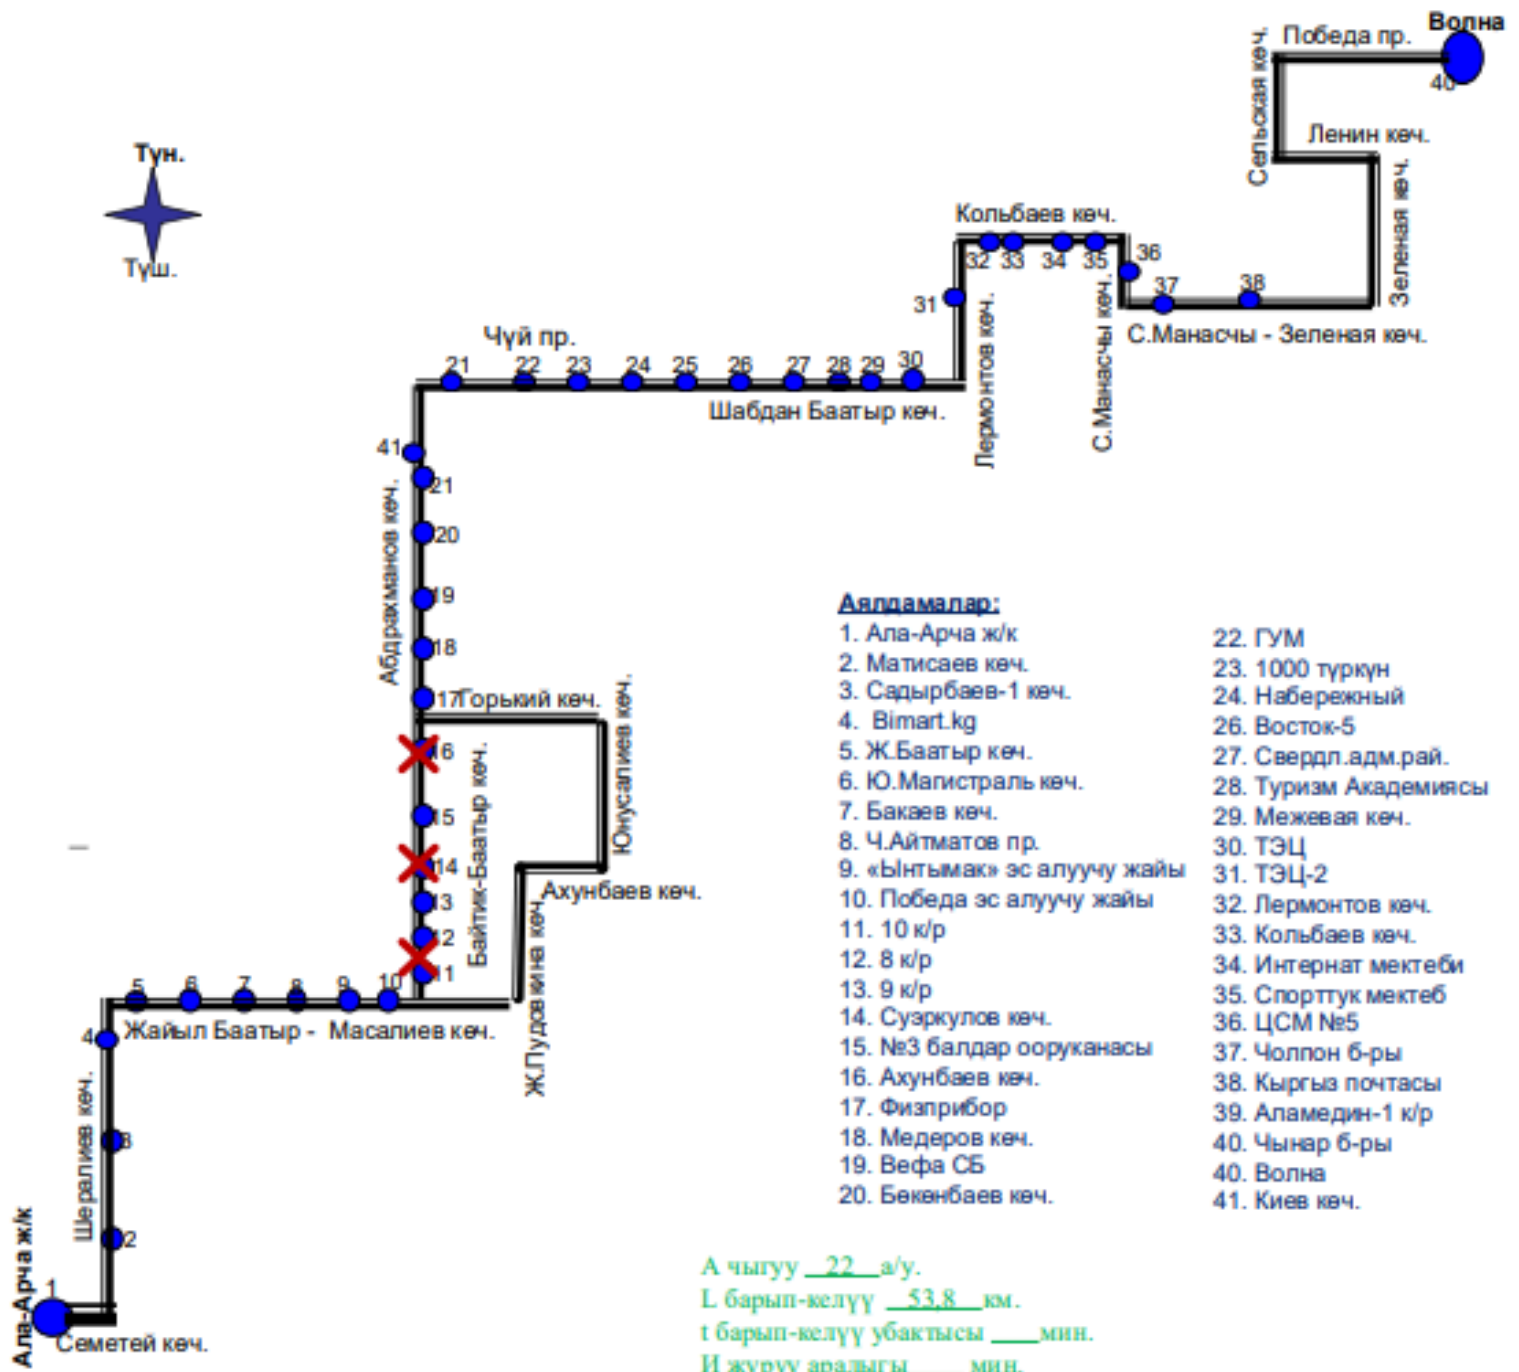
Волна
Победа пр.
40
Сельская көч.
Ленин көч.
Зеленая көч.
Түн.
Түш.
Кольбаев көч.
32 33 34 35
36
37
38
31
С.Манасчы - Зеленая көч.
Чүй пр.
21 22 23 24 25 26 27 28 29 30
Шабдан Баатыр көч.
Лермонтов көч.
С.Манасчы көч.
41
21
20
19
18
17
Абдрахманов көч.
Горький көч.
Юнусалиев көч.
16
15
14
13
12
11
Байтик-Баатыр көч.
Ахунбаев көч.
Ж.Пудовкина көч.
5 6 7 8 9 10
4
Жайыл Баатыр - Масалиев көч.
Шералиев көч.
3
2
1
Ала-Арча ж/к
Семетей көч.

Аялдамалар:
1. Ала-Арча ж/к
2. Матисаев көч.
3. Садырбаев-1 көч.
4. Bimart.kg
5. Ж.Баатыр көч.
6. Ю.Магистраль көч.
7. Бакаев көч.
8. Ч.Айтматов пр.
9. «Ынтымак» эс алуучу жайы
10. Победа эс алуучу жайы
11. 10 к/р
12. 8 к/р
13. 9 к/р
14. Суэркулов көч.
15. №3 балдар ооруканасы
16. Ахунбаев көч.
17. Физприбор
18. Медеров көч.
19. Вефа СБ
20. Бөкөнбаев көч.

22. ГУМ
23. 1000 түркүн
24. Набережный
26. Восток-5
27. Свердл.адм.рай.
28. Туризм Академиясы
29. Межевая көч.
30. ТЭЦ
31. ТЭЦ-2
32. Лермонтов көч.
33. Кольбаев көч.
34. Интернат мектеби
35. Спорттук мектеб
36. ЦСМ №5
37. Чолпон б-ры
38. Кыргыз почтасы
39. Аламедин-1 к/р
40. Чынар б-ры
40. Волна
41. Киев көч.

А чыгуу 22 а/у.
L барып-келүү 53,8 км.
t барып-келүү убактысы ____мин.
И жүрүү аралыгы ____ мин.